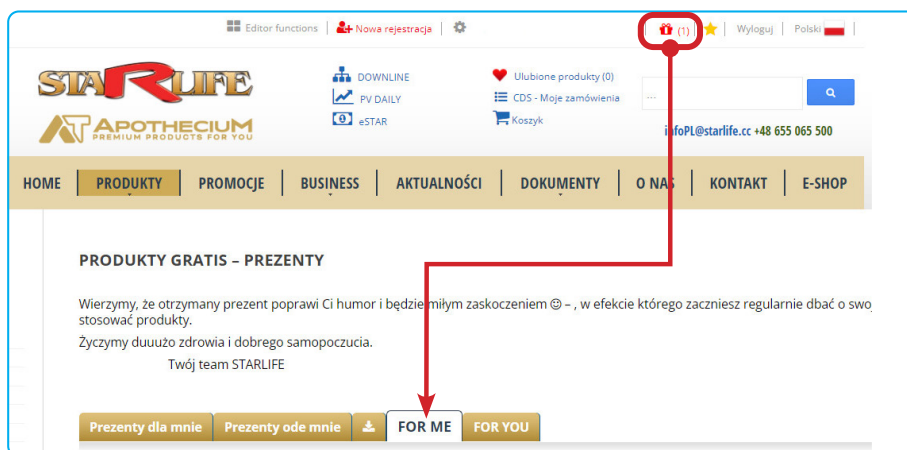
Editor functions | Nowa rejestracja | (1) | Wyloguj | Polski

STARLIFE
APOTHECIUM
PREMIUM PRODUCTS FOR YOU

DOWNLINE
PV DAILY
eSTAR

Ulubione produkty (0)
CDS - Moje zamówienia
Koszyk

...

infoPL@starlife.cc +48 655 065 500

HOME | PRODUKTY | PROMOCJE | BUSINESS | AKTUALNOŚCI | DOKUMENTY | O NAS | KONTAKT | E-SHOP

PRODUKTY GRATIS – PREZENTY

Wierzymy, że otrzymany prezent poprawi Ci humor i będzie miłym zaskoczeniem ☺ – , w efekcie którego zaczniesz regularnie dbać o swo stosować produkty.

Życzymy duuużo zdrowia i dobrego samopoczucia.

Twój team STARLIFE

Prezenty dla mnie | Prezenty ode mnie | FOR ME | FOR YOU